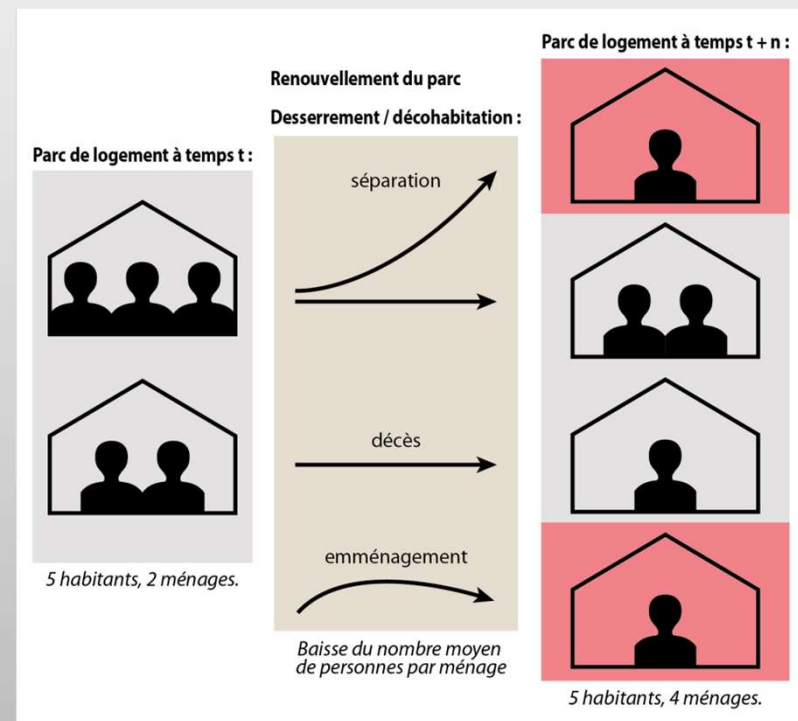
Parc de logement à temps t + n :

Renouvellement du parc

Desserrement / décohabitation :

Parc de logement à temps t :

séparation

décès

emménagement

5 habitants, 2 ménages.

Baisse du nombre moyen de personnes par ménage

5 habitants, 4 ménages.